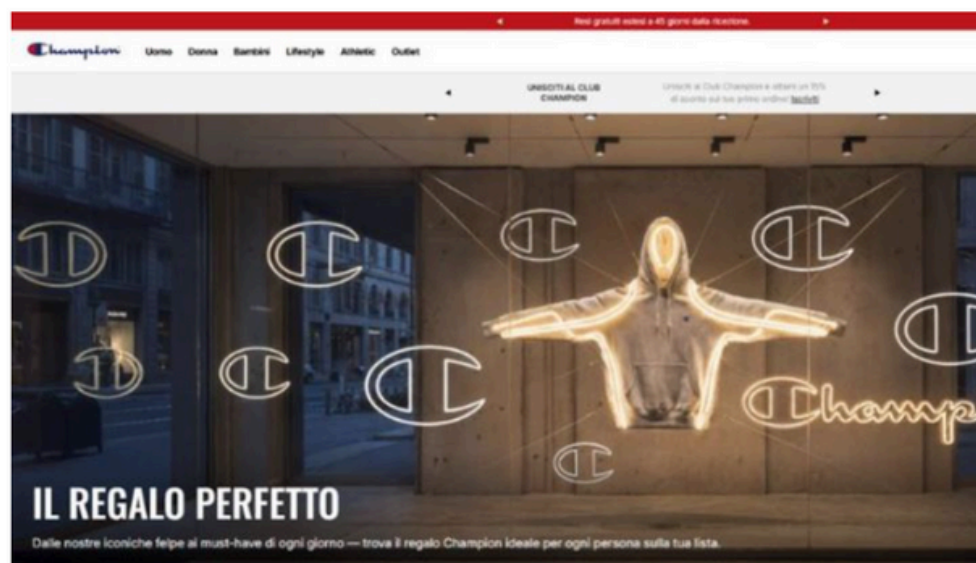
Resi gratuiti estesi a 45 giorni dalla ricezione.

Champion Uomo Donna Bambini Lifestyle Athletic Outlet

UNISCITI AL CLUB CHAMPION

Unisciti al Club Champion e ottieni un 15% di sconto sul tuo primo ordine! Iscriviti

Champion

IL REGALO PERFETTO

Dalle nostre iconiche felpe ai must-have di ogni giorno — trova il regalo Champion ideale per ogni persona sulla tua lista.